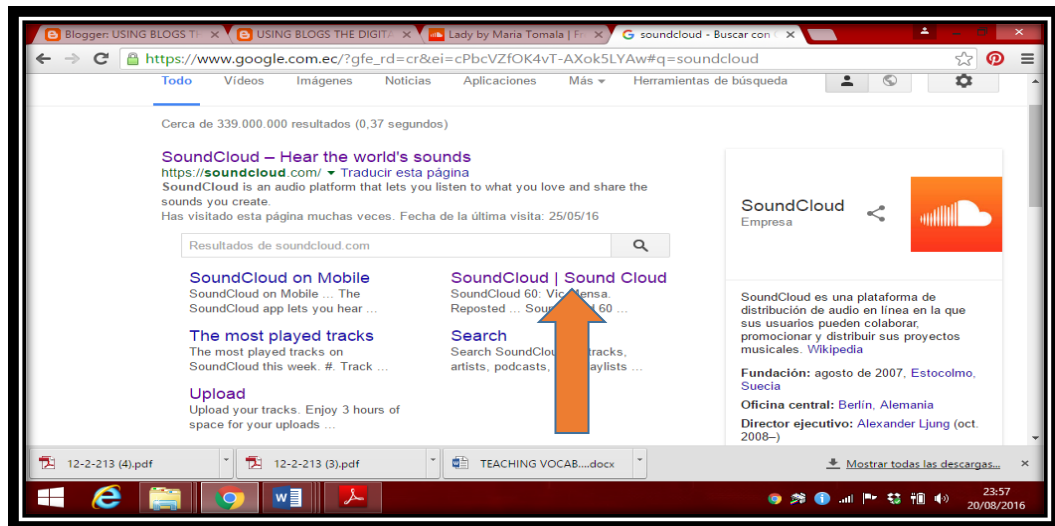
Blogger: USING BLOGS TH ×
USING BLOGS THE DIGITA ×
Lady by Maria Tomala | Fr ×
soundcloud - Buscar con ×

https://www.google.com.ec/?gfe_rd=cr&ei=cPbcVZfOK4vT-AXok5LYAw#q=soundcloud

Todo Videos Imágenes Noticias Aplicaciones Más Herramientas de búsqueda

Cerca de 339.000.000 resultados (0,37 segundos)

SoundCloud – Hear the world's sounds
https://soundcloud.com/ ▾ Traducir esta página
SoundCloud is an audio platform that lets you listen to what you love and share the sounds you create.
Has visitado esta página muchas veces. Fecha de la última visita: 25/05/16

Resultados de soundcloud.com

SoundCloud on Mobile
SoundCloud on Mobile ... The SoundCloud app lets you hear ...

SoundCloud | Sound Cloud
SoundCloud 60: Vic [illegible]ensa. Reposted ... Sou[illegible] 60 ...

The most played tracks
The most played tracks on SoundCloud this week. #. Track ...

Search
Search SoundClou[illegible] tracks, artists, podcasts, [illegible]aylists ...

Upload
Upload your tracks. Enjoy 3 hours of space for your uploads ...

SoundCloud
Empresa

SoundCloud es una plataforma de distribución de audio en línea en la que sus usuarios pueden colaborar, promocionar y distribuir sus proyectos musicales. Wikipedia

Fundación: agosto de 2007, Estocolmo, Suecia
Oficina central: Berlín, Alemania
Director ejecutivo: Alexander Ljung (oct. 2008–)

12-2-213 (4).pdf
12-2-213 (3).pdf
TEACHING VOCAB....docx
Mostrar todas las descargas...

23:57
20/08/2016